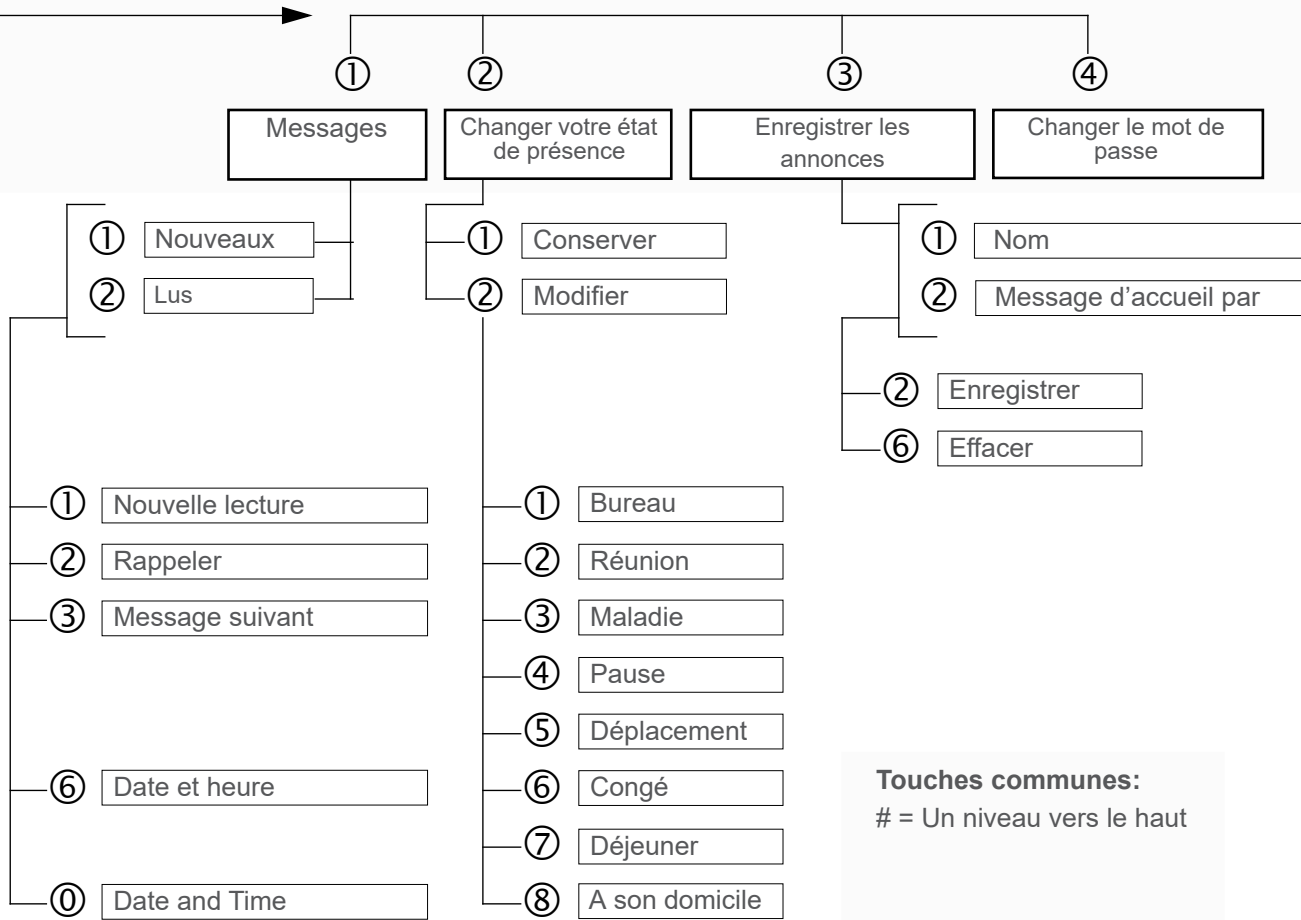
① ② ③ ④

Messages

Changer votre état de présence

Enregistrer les annonces

Changer le mot de passe

① Nouveaux
② Lus

① Conserver
② Modifier

① Nom
② Message d'accueil par

② Enregistrer
⑥ Effacer

① Nouvelle lecture
② Rappeler
③ Message suivant
⑥ Date et heure
⓪ Date and Time

① Bureau
② Réunion
③ Maladie
④ Pause
⑤ Déplacement
⑥ Congé
⑦ Déjeuner
⑧ A son domicile

Touches communes:
# = Un niveau vers le haut